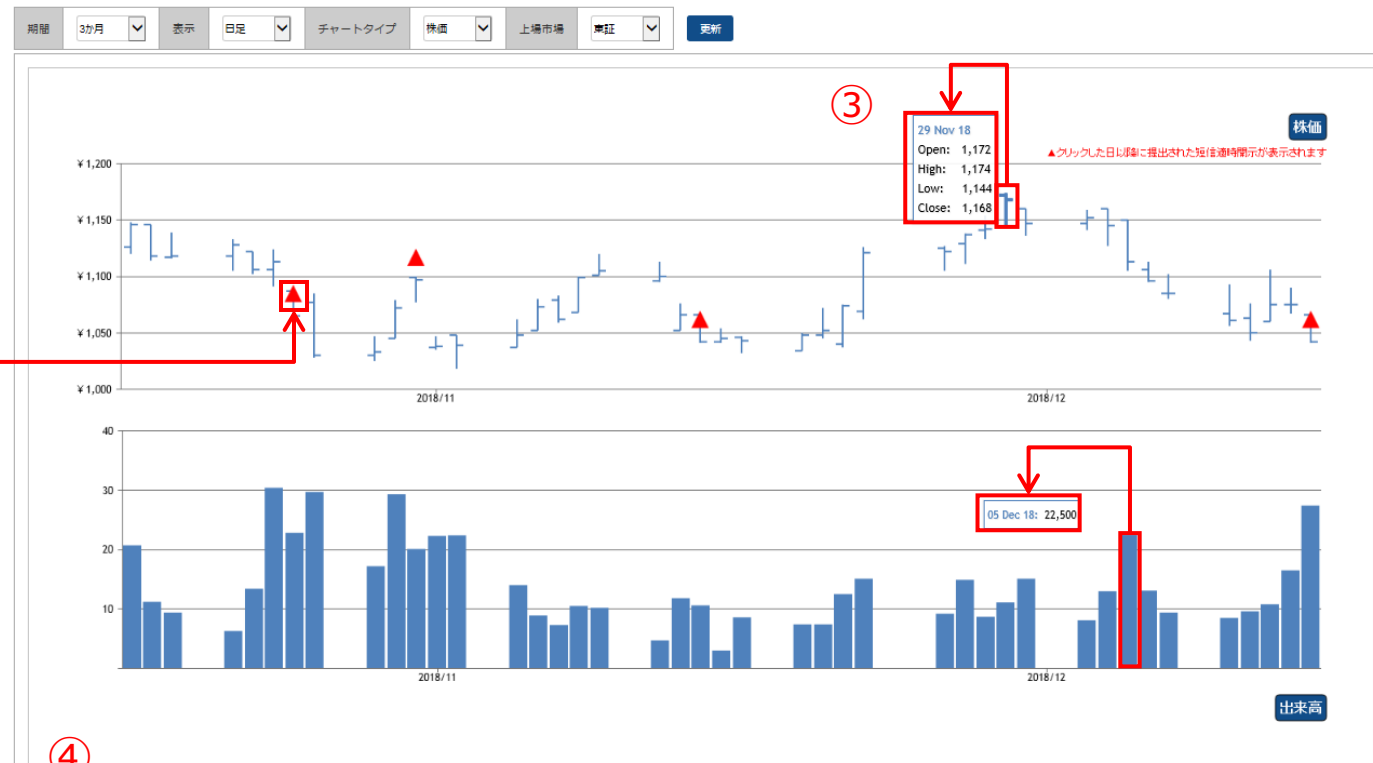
期間 3か月 表示 日足 チャートタイプ 株価 上場市場 東証 更新

③

29 Nov 18
Open: 1,172
High: 1,174
Low: 1,144
Close: 1,168

株価

▲クリックした日に東証に提出された適時開示が表示されます

¥1,200
¥1,150
¥1,100
¥1,050
¥1,000

2018/11
2018/12

40
30
20
10

05 Dec 18: 22,500

2018/11
2018/12

出来高

④